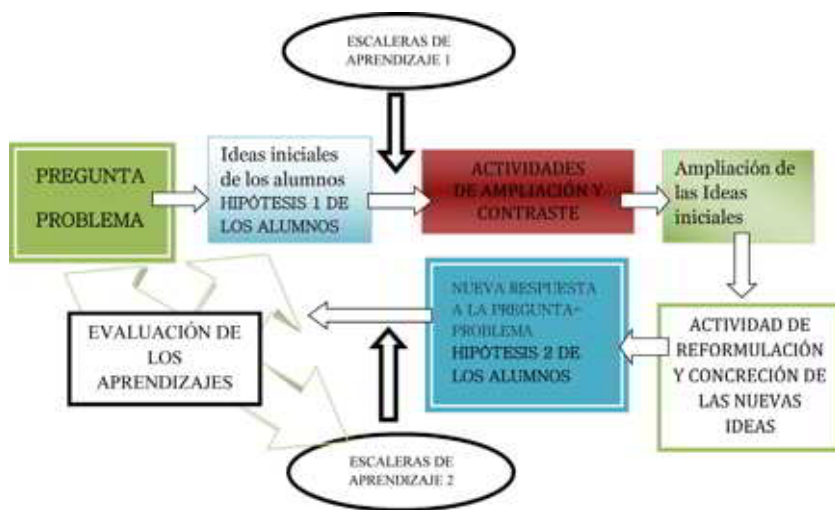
ESCALERAS DE APRENDIZAJE 1

PREGUNTA PROBLEMA

Ideas iniciales de los alumnos HIPÓTESIS 1 DE LOS ALUMNOS

ACTIVIDADES DE AMPLIACIÓN Y CONTRASTE

Ampliación de las Ideas iniciales

ACTIVIDAD DE REFORMULACIÓN Y CONCRECIÓN DE LAS NUEVAS IDEAS

NUEVA RESPUESTA A LA PREGUNTA-PROBLEMA HIPÓTESIS 2 DE LOS ALUMNOS

EVALUACIÓN DE LOS APRENDIZAJES

ESCALERAS DE APRENDIZAJE 2